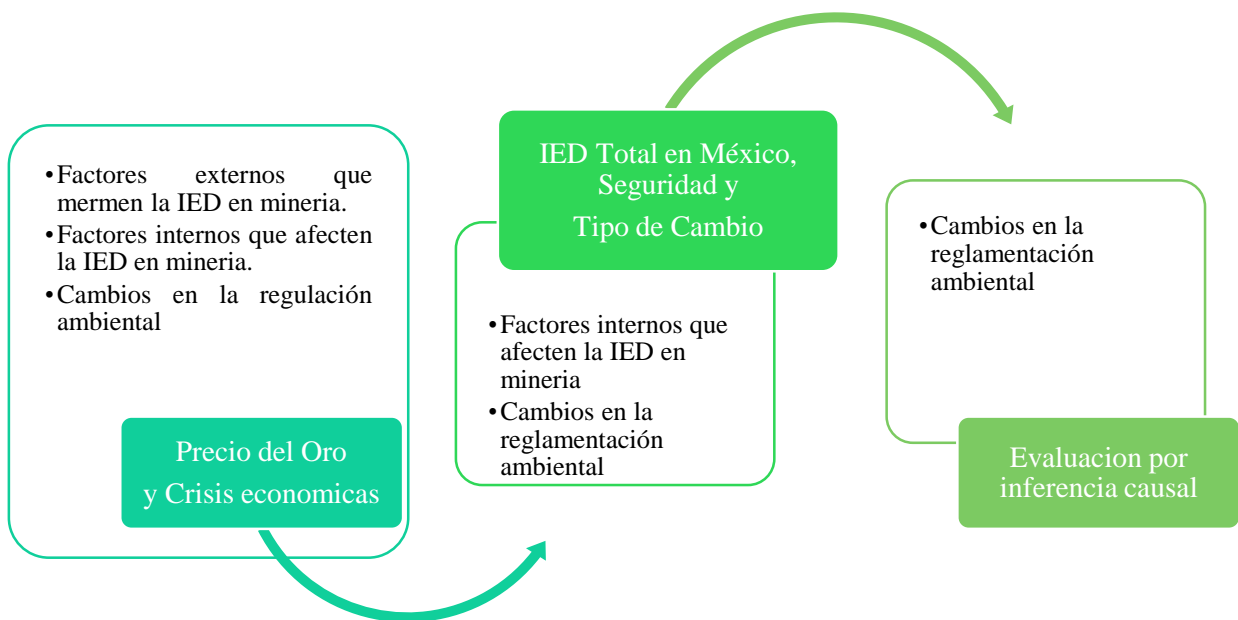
• Factores externos que mermen la IED en mineria.
• Factores internos que afecten la IED en mineria.
• Cambios en la regulación ambiental

Precio del Oro y Crisis economicas

IED Total en México, Seguridad y Tipo de Cambio

• Factores internos que afecten la IED en mineria
• Cambios en la reglamentación ambiental

• Cambios en la reglamentación ambiental

Evaluacion por inferencia causal